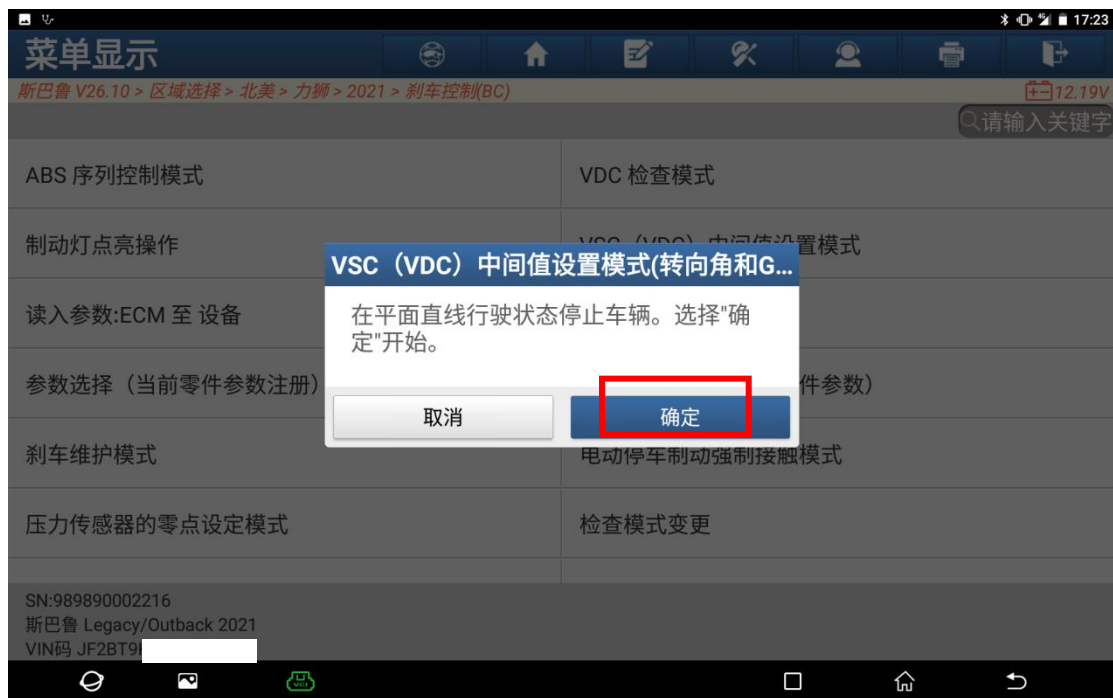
17:23

菜单显示

斯巴鲁 V26.10 > 区域选择 > 北美 > 力狮 > 2021 > 刹车控制(BC)

12.19V

请输入关键字

ABS 序列控制模式

VDC 检查模式

制动灯点亮操作

VSC（VDC）中间值设置模式

读入参数:ECM 至 设备

参数选择（当前零件参数注册）

件参数）

刹车维护模式

电动停车制动强制接触模式

压力传感器的零点设定模式

检查模式变更

VSC（VDC）中间值设置模式(转向角和G...

在平面直线行驶状态停止车辆。选择"确定"开始。

取消

确定

SN:989890002216
斯巴鲁 Legacy/Outback 2021
VIN码 JF2BT9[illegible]

VCI